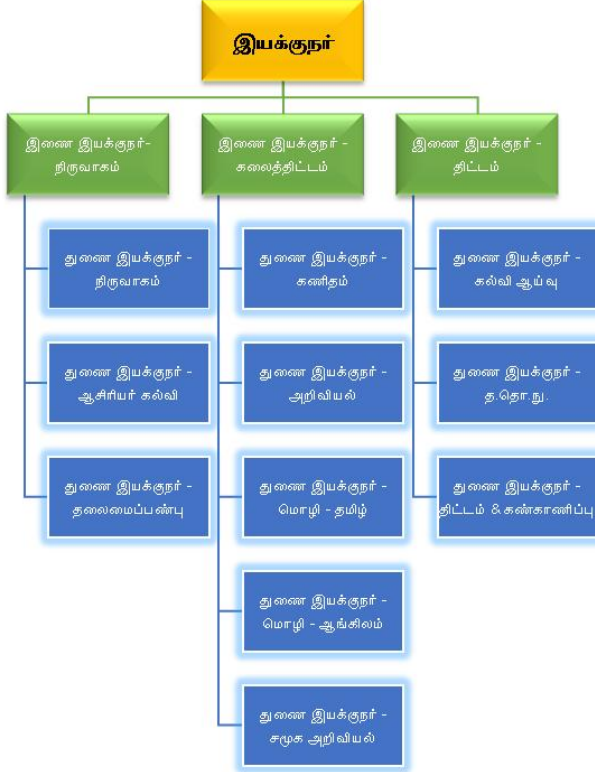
இயக்குநர்

இணை இயக்குநர்- நிருவாகம்

இணை இயக்குநர் - கலைத்திட்டம்

இணை இயக்குநர் - திட்டம்

துணை இயக்குநர் - நிருவாகம்

துணை இயக்குநர் - ஆசிரியர் கல்வி

துணை இயக்குநர் - தலைமைப்பண்பு

துணை இயக்குநர் - கணிதம்

துணை இயக்குநர் - அறிவியல்

துணை இயக்குநர் - மொழி - தமிழ்

துணை இயக்குநர் - மொழி - ஆங்கிலம்

துணை இயக்குநர் - சமூக அறிவியல்

துணை இயக்குநர் - கல்வி ஆய்வு

துணை இயக்குநர் - த.தொ.நு.

துணை இயக்குநர் - திட்டம் & கண்காணிப்பு